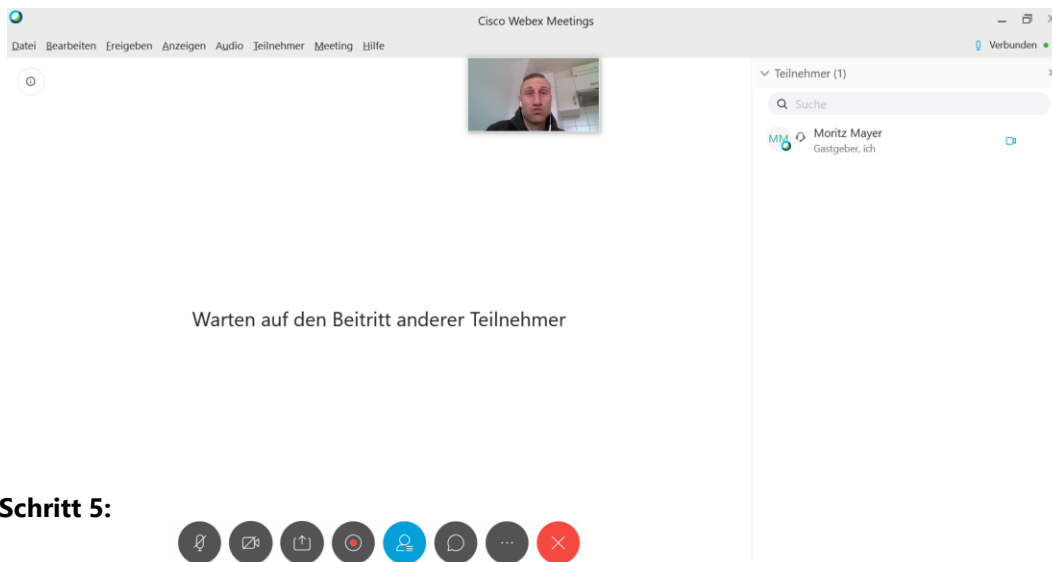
Cisco Webex Meetings

Datei Bearbeiten Freigeben Anzeigen Audio Teilnehmer Meeting Hilfe

Verbunden

Teilnehmer (1)

Suche

MM Moritz Mayer
Gastgeber, ich

Warten auf den Beitritt anderer Teilnehmer

Schritt 5: